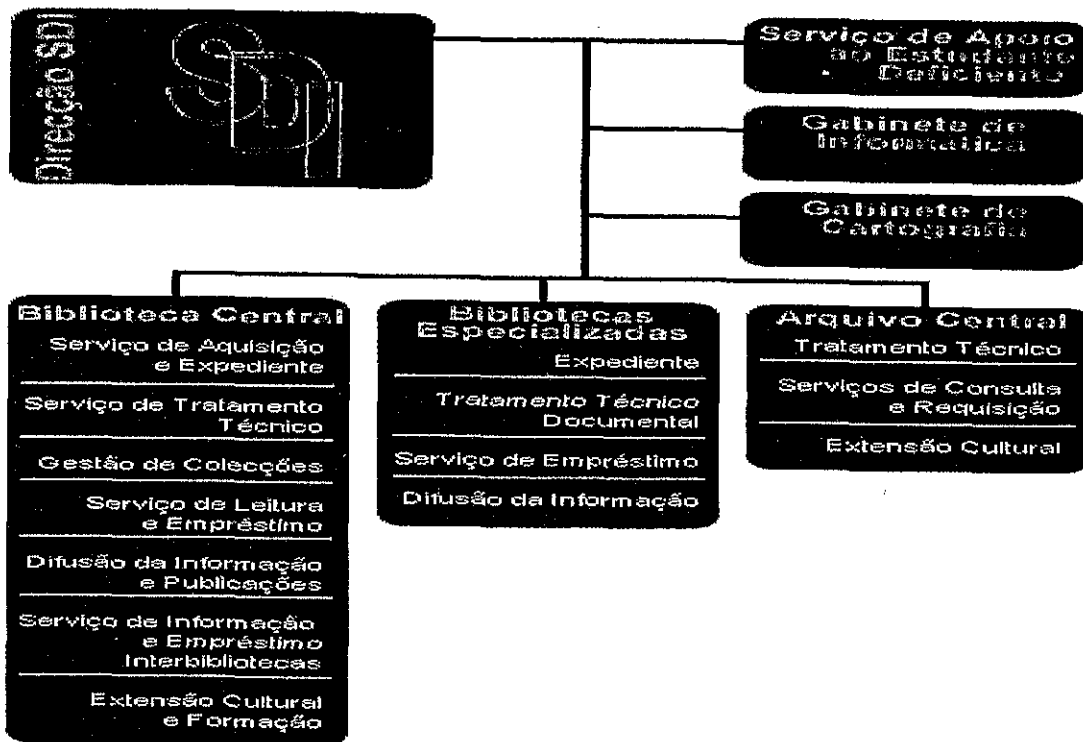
Direcção SDI

SDI

Serviço de Apoio ao Estudante Deficiente

Gabinete de Informática

Gabinete de Cartografia

Biblioteca Central

Serviço de Aquisição e Expediente

Serviço de Tratamento Técnico

Gestão de Colecções

Serviço de Leitura e Empréstimo

Difusão da Informação e Publicações

Serviço de Informação e Empréstimo Interbibliotecas

Extensão Cultural e Formação

Bibliotecas Especializadas

Expediente

Tratamento Técnico Documental

Serviço de Empréstimo

Difusão da Informação

Arquivo Central

Tratamento Técnico

Serviços de Consulta e Requisição

Extensão Cultural